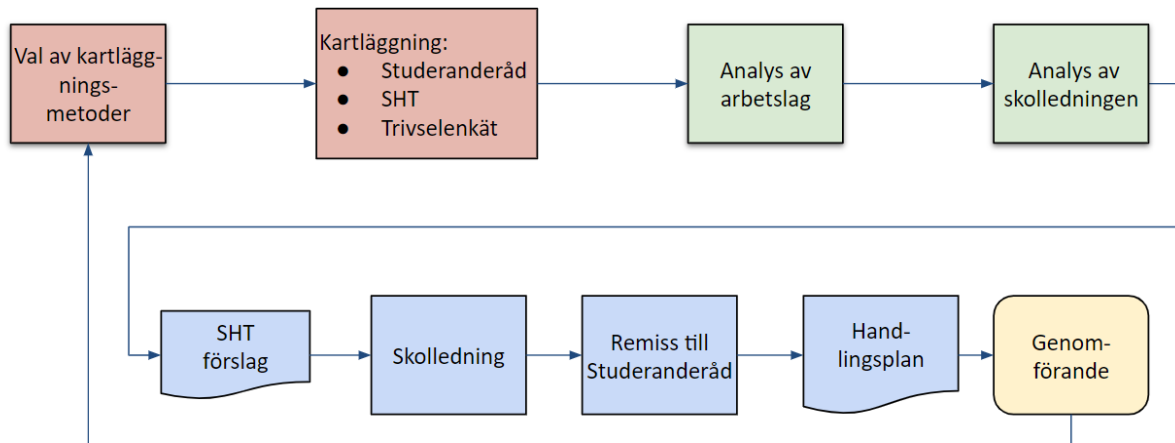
Val av kartläggnings-metoder

Kartläggning:
- Studeranderåd
- SHT
- Trivselenkät

Analys av arbetslag

Analys av skolledningen

SHT förslag

Skolledning

Remiss till Studeranderåd

Hand-lingsplan

Genom-förande